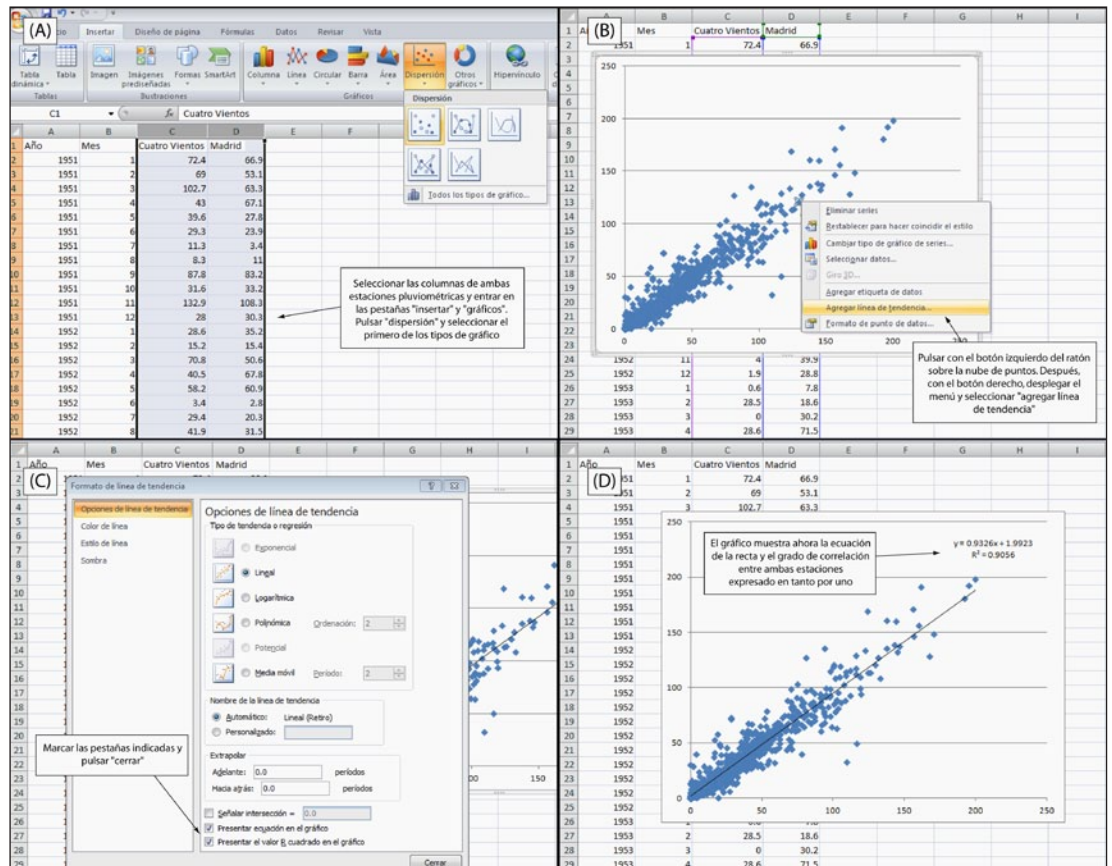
(A)

Inicio Insertar Diseño de página Fórmulas Datos Revisar Vista

Tabla dinámica Tabla Imagen Imágenes prediseñadas Formas SmartArt Columna Línea Circular Barra Área Dispersión Otros gráficos Hipervínculo

Tablas Ilustraciones Gráficos

Dispersión

Todos los tipos de gráfico...

C1 $f_x$ Cuatro Vientos

| | A | B | C | D |
|---|---|---|---|---|
| 1 | Año | Mes | Cuatro Vientos | Madrid |
| 2 | 1951 | 1 | 72.4 | 66.9 |
| 3 | 1951 | 2 | 69 | 53.1 |
| 4 | 1951 | 3 | 102.7 | 63.3 |
| 5 | 1951 | 4 | 43 | 67.1 |
| 6 | 1951 | 5 | 39.6 | 27.8 |
| 7 | 1951 | 6 | 29.3 | 23.9 |
| 8 | 1951 | 7 | 11.3 | 3.4 |
| 9 | 1951 | 8 | 8.3 | 11 |
| 10 | 1951 | 9 | 87.8 | 83.2 |
| 11 | 1951 | 10 | 31.6 | 33.2 |
| 12 | 1951 | 11 | 132.9 | 108.3 |
| 13 | 1951 | 12 | 28 | 30.3 |
| 14 | 1952 | 1 | 28.6 | 35.2 |
| 15 | 1952 | 2 | 15.2 | 15.4 |
| 16 | 1952 | 3 | 70.8 | 50.6 |
| 17 | 1952 | 4 | 40.5 | 67.8 |
| 18 | 1952 | 5 | 58.2 | 60.9 |
| 19 | 1952 | 6 | 3.4 | 2.8 |
| 20 | 1952 | 7 | 29.4 | 20.3 |
| 21 | 1952 | 8 | 41.9 | 31.5 |

Seleccionar las columnas de ambas estaciones pluviométricas y entrar en las pestañas "insertar" y "gráficos". Pulsar "dispersión" y seleccionar el primero de los tipos de gráfico

(B)

| | A | B | C | D |
|---|---|---|---|---|
| 1 | Año | Mes | Cuatro Vientos | Madrid |
| 2 | 1951 | 1 | 72.4 | 66.9 |
| 24 | 1952 | 11 | 4 | 39.9 |
| 25 | 1952 | 12 | 1.9 | 28.8 |
| 26 | 1953 | 1 | 0.6 | 7.8 |
| 27 | 1953 | 2 | 28.5 | 18.6 |
| 28 | 1953 | 3 | 0 | 30.2 |
| 29 | 1953 | 4 | 28.6 | 71.5 |

250 200 150 100 50 0
0 50 100 150 200 250

Eliminar series
Restablecer para hacer coincidir el estilo
Cambiar tipo de gráfico de series...
Seleccionar datos...
Giro 3D...
Agregar etiqueta de datos
Agregar línea de tendencia...
Formato de punto de datos...

Pulsar con el botón izquierdo del ratón sobre la nube de puntos. Después, con el botón derecho, desplegar el menú y seleccionar "agregar línea de tendencia"

(C)

Año Mes Cuatro Vientos Madrid

Formato de línea de tendencia

Opciones de línea de tendencia
Color de línea
Estilo de línea
Sombra

Opciones de línea de tendencia
Tipo de tendencia o regresión
Exponencial
Lineal
Logarítmica
Polinómica Ordenación: 2
Potencial
Media móvil Período: 2

Nombre de la línea de tendencia
Automático: Lineal (Retiro)
Personalizado:

Extrapolar
Adelante: 0.0 períodos
Hacia atrás: 0.0 períodos

Señalar intersección = 0.0
Presentar ecuación en el gráfico
Presentar el valor R cuadrado en el gráfico

Cerrar

Marcar las pestañas indicadas y pulsar "cerrar"

100 150

(D)

| | A | B | C | D |
|---|---|---|---|---|
| 1 | Año | Mes | Cuatro Vientos | Madrid |
| 2 | 1951 | 1 | 72.4 | 66.9 |
| 3 | 1951 | 2 | 69 | 53.1 |
| 4 | 1951 | 3 | 102.7 | 63.3 |
| 27 | 1953 | 2 | 28.5 | 18.6 |
| 28 | 1953 | 3 | 0 | 30.2 |
| 29 | 1953 | 4 | 28.6 | 71.5 |

El gráfico muestra ahora la ecuación de la recta y el grado de correlación entre ambas estaciones expresado en tanto por uno

y = 0.9326x + 1.9923
$R^2$ = 0.9056

250 200 150 100 50 0
0 50 100 150 200 250